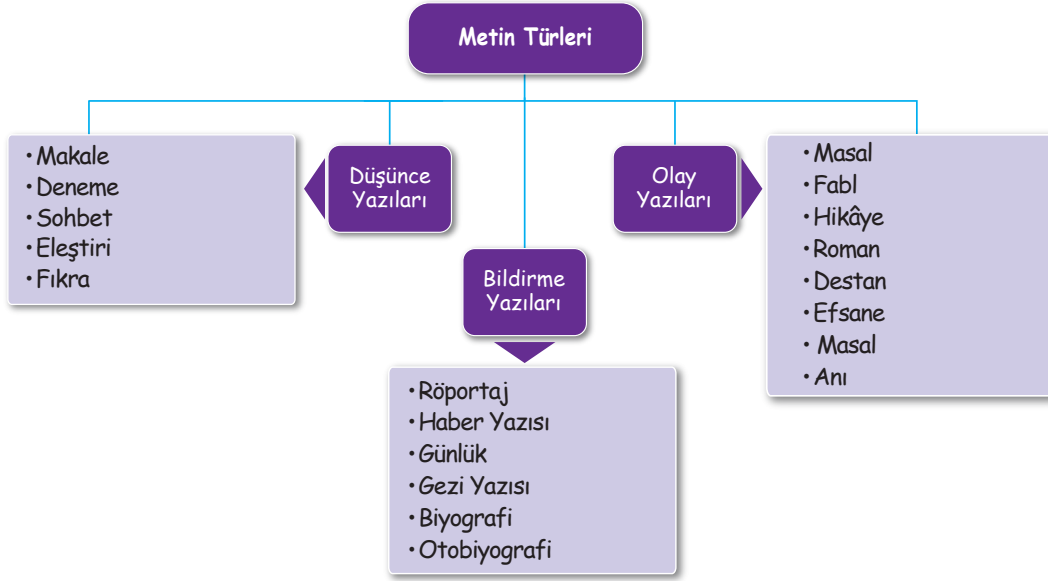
Metin Türleri

Düşünce Yazıları

• Makale
• Deneme
• Sohbet
• Eleştiri
• Fıkra

Bildirme Yazıları

• Röportaj
• Haber Yazısı
• Günlük
• Gezi Yazısı
• Biyografi
• Otobiyografi

Olay Yazıları

• Masal
• Fabl
• Hikâye
• Roman
• Destan
• Efsane
• Masal
• Anı